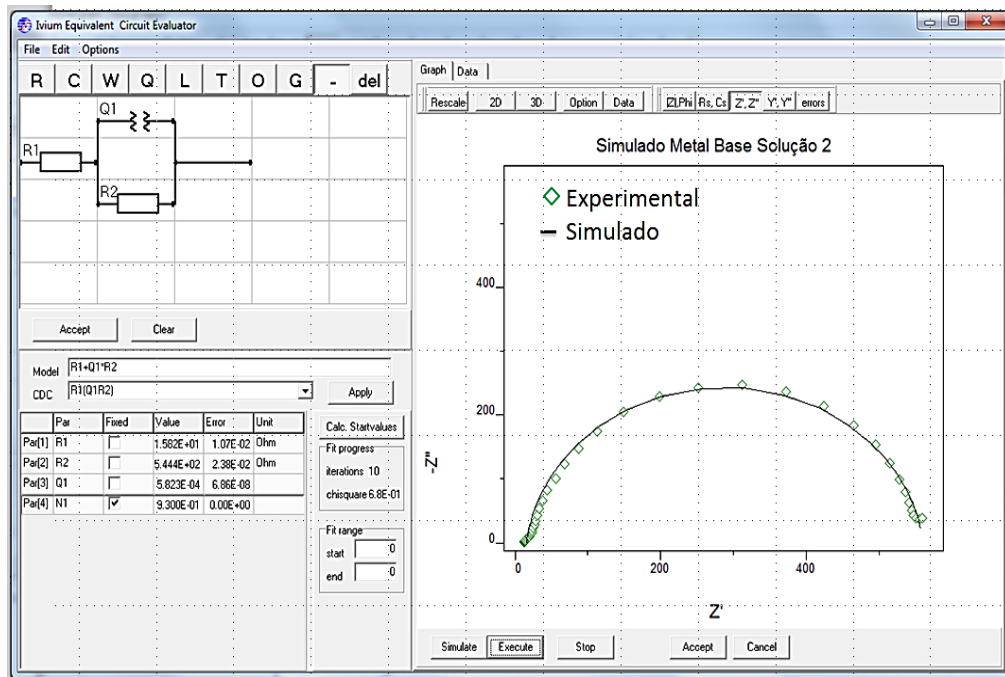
Ivium Equivalent Circuit Evaluator

File Edit Options

R C W Q L T O G - del

Q1

R1

R2

Accept Clear

Model R1+Q1*R2

CDC R1(Q1R2)

Apply

|  | Par | Fixed | Value | Error | Unit |
|---|---|---|---|---|---|
| Par[1] | R1 |  | 1.562E+01 | 1.07E-02 | Ohm |
| Par[2] | R2 |  | 5.444E+02 | 2.38E-02 | Ohm |
| Par[3] | Q1 |  | 5.823E-04 | 6.86E-08 |  |
| Par[4] | N1 | ✓ | 9.300E-01 | 0.00E+00 |  |

Calc. Startvalues

Fit progress

iterations 10

chisquare 6.8E-01

Fit range

start 0

end 0

Graph Data

Rescale 2D 3D Option Data |Z|,Phi Rs, Cs Z', Z'' Y', Y'' errors

Simulado Metal Base Solução 2

◇ Experimental

— Simulado

400

200

0

-Z''

0 200 400

Z'

Simulate Execute Stop Accept Cancel